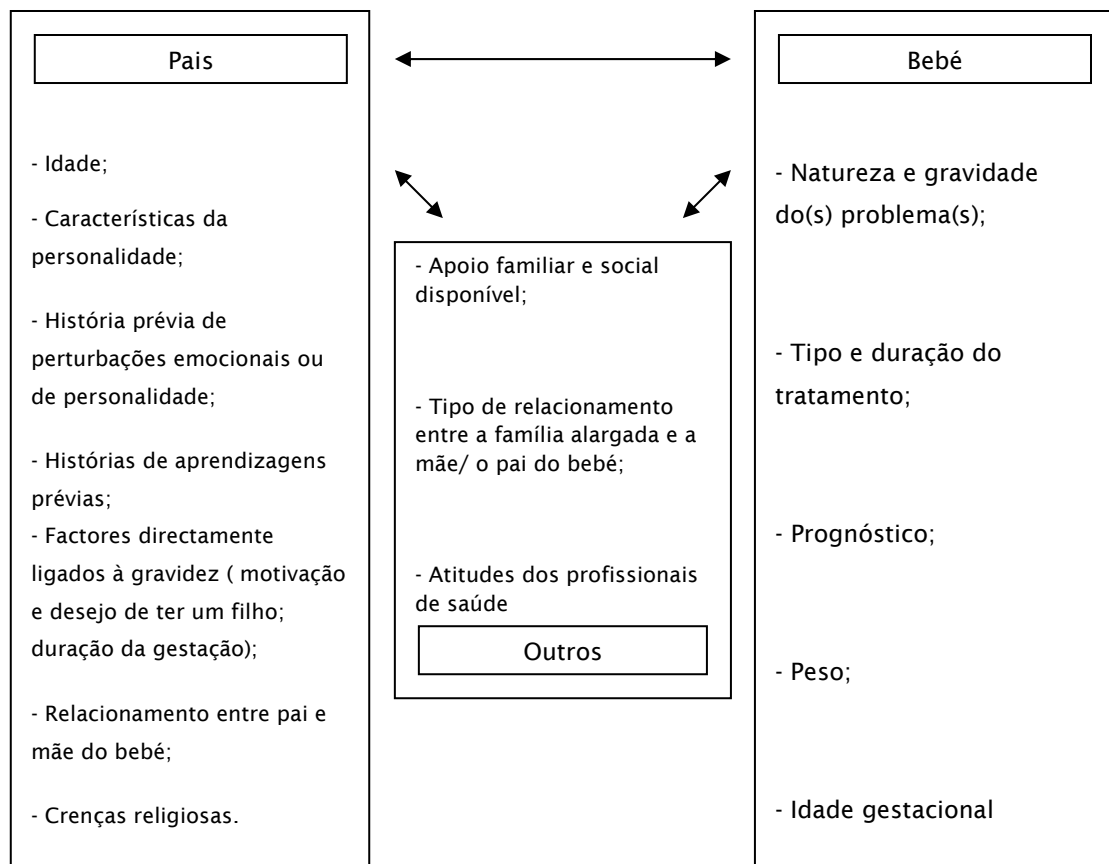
Pais

- Idade;

- Características da personalidade;

- História prévia de perturbações emocionais ou de personalidade;

- Histórias de aprendizagens prévias;
- Factores directamente ligados à gravidez ( motivação e desejo de ter um filho; duração da gestação);

- Relacionamento entre pai e mãe do bebé;

- Crenças religiosas.

- Apoio familiar e social disponível;

- Tipo de relacionamento entre a família alargada e a mãe/ o pai do bebé;

- Atitudes dos profissionais de saúde

Outros

Bebé

- Natureza e gravidade do(s) problema(s);

- Tipo e duração do tratamento;

- Prognóstico;

- Peso;

- Idade gestacional